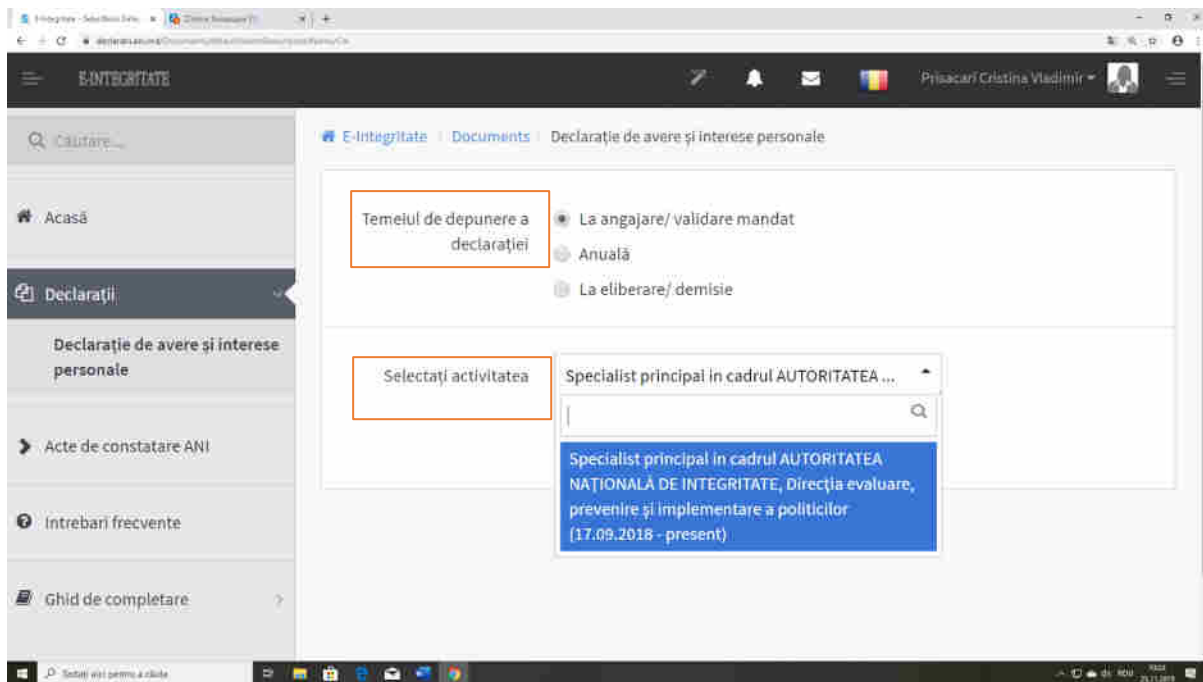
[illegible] | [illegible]

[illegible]

E-INTEGRITATE

Prisacari Cristina Vladimir

Q Cautare...

Acasă

Declarații

Declarație de avere și interese personale

Acte de constatare ANI

Intrebari frecvente

Ghid de completare

E-Integritate / Documents / Declarație de avere și interese personale

Temeiul de depunere a declarației

La angajare/ validare mandat

Anuală

La eliberare/ demisie

Selectați activitatea

Specialist principal in cadrul AUTORITATEA ...

Specialist principal in cadrul AUTORITATEA NAȚIONALĂ DE INTEGRITATE, Direcția evaluare, prevenire și implementare a politicilor (17.09.2018 - present)

Scrieți aici pentru a căuta

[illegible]